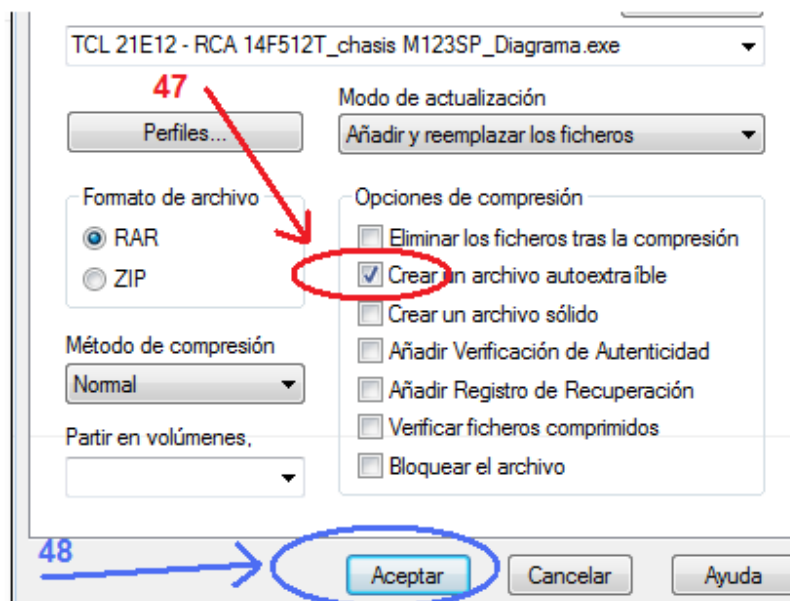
TCL 21E12 - RCA 14F512T_chasis M123SP_Diagrama.exe

47

Perfiles...

Modo de actualización

Añadir y reemplazar los ficheros

Formato de archivo

RAR

ZIP

Opciones de compresión

Eliminar los ficheros tras la compresión

Crear un archivo autoextraíble

Crear un archivo sólido

Añadir Verificación de Autenticidad

Añadir Registro de Recuperación

Verificar ficheros comprimidos

Bloquear el archivo

Método de compresión

Normal

Partir en volúmenes,

48

Aceptar

Cancelar

Ayuda